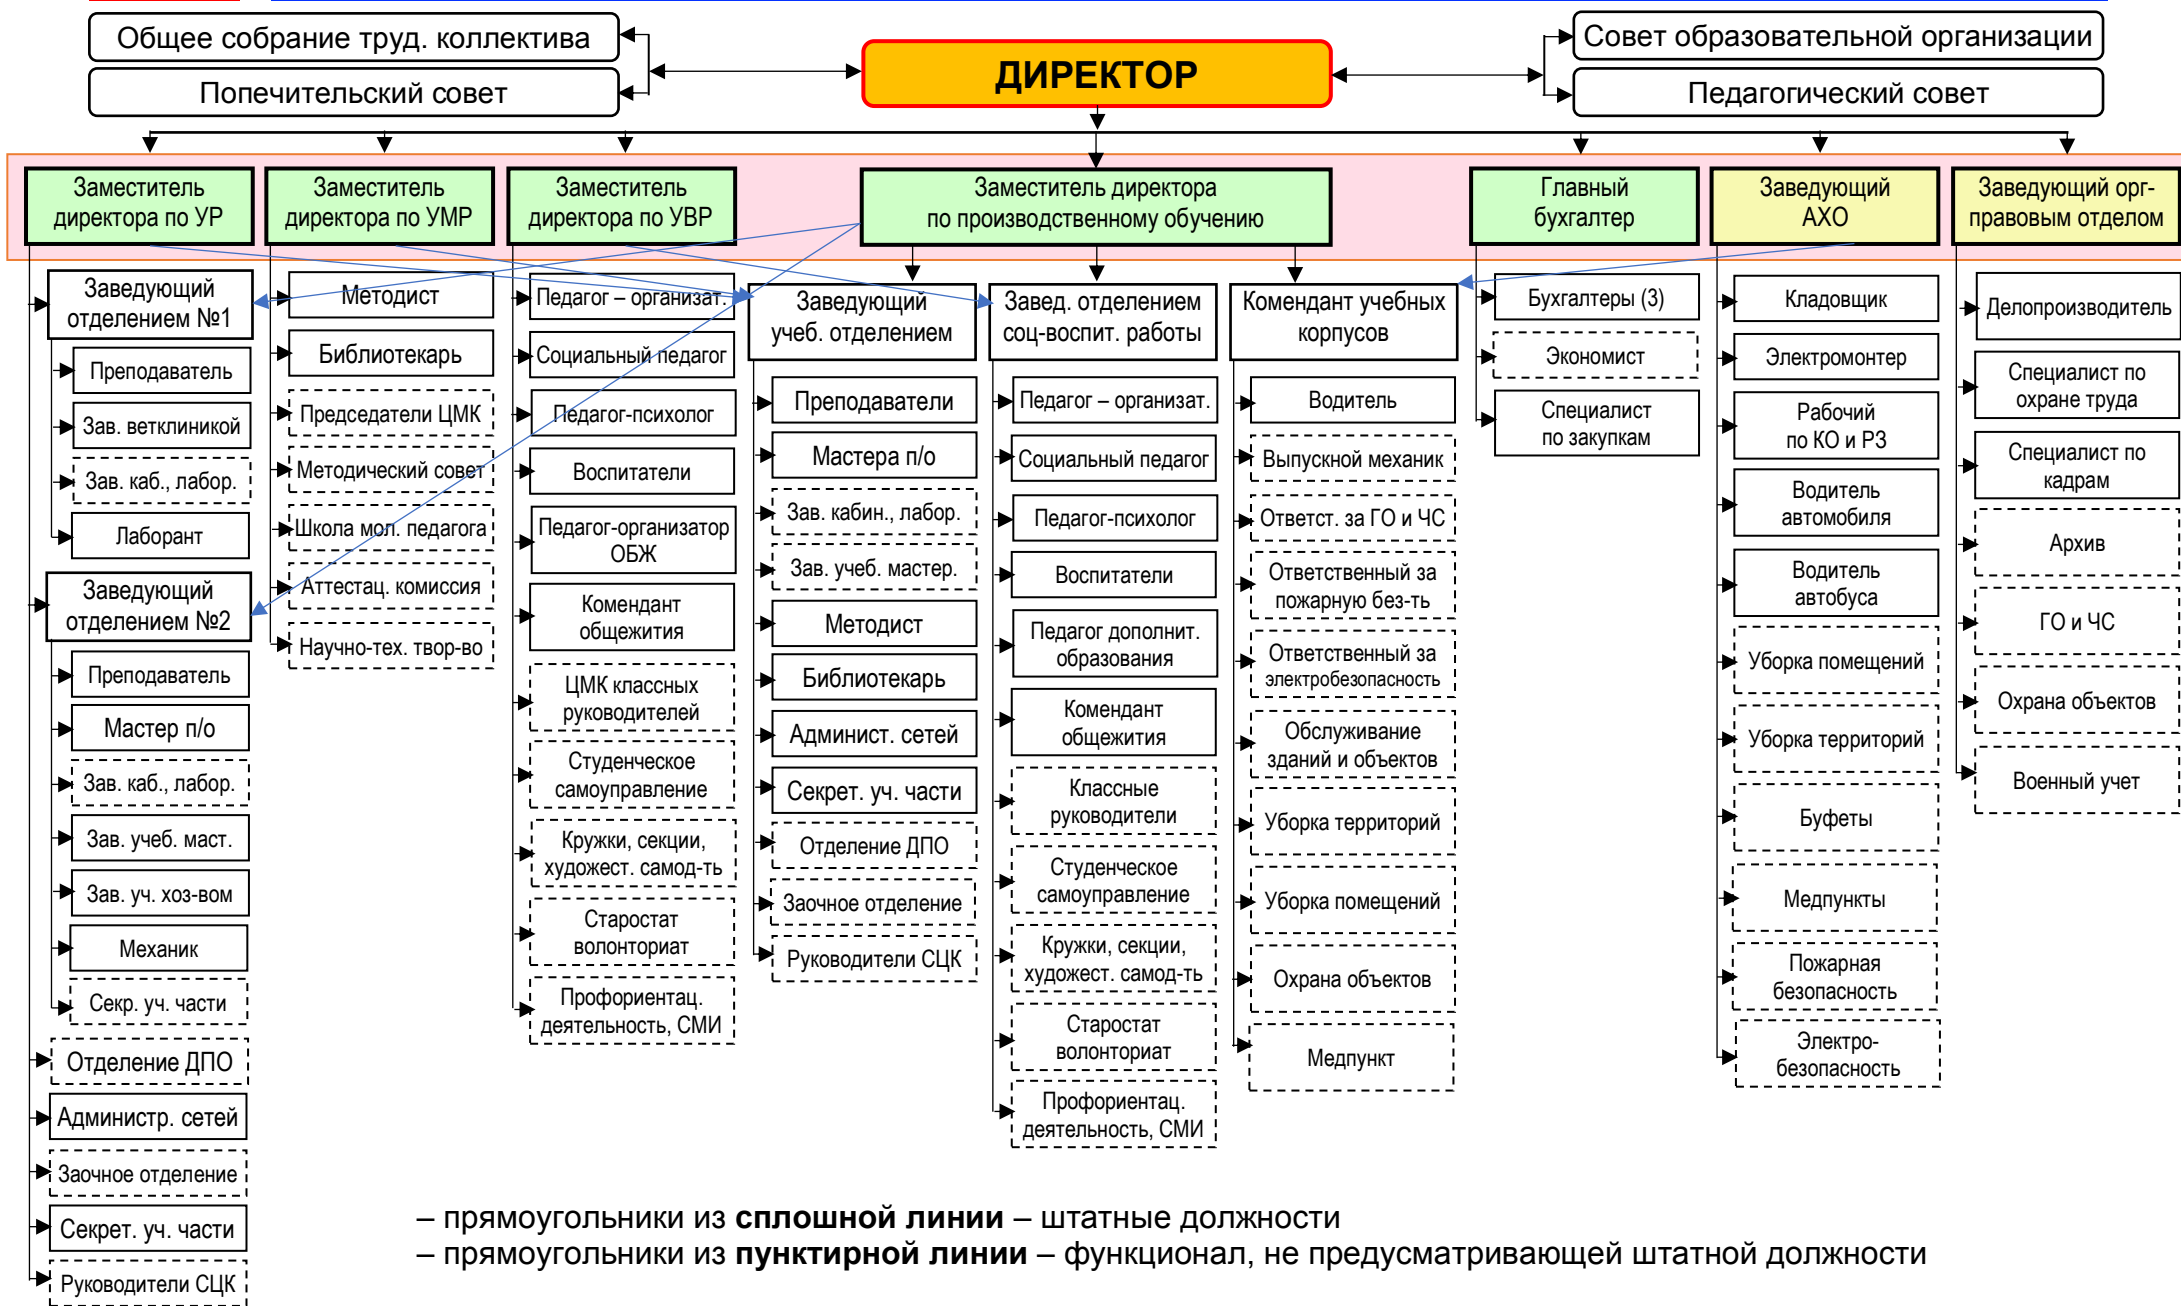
Общее собрание труд. коллектива
Попечительский совет

ДИРЕКТОР

Совет образовательной организации
Педагогический совет

Заместитель директора по УР
Заместитель директора по УМР
Заместитель директора по УВР
Заместитель директора по производственному обучению
Главный бухгалтер
Заведующий АХО
Заведующий орг-правовым отделом

Заведующий отделением №1
Преподаватель
Зав. ветклиникой
Зав. каб., лабор.
Лаборант
Заведующий отделением №2
Преподаватель
Мастер п/о
Зав. каб., лабор.
Зав. учеб. маст.
Зав. уч. хоз-вом
Механик
Секр. уч. части
Отделение ДПО
Администр. сетей
Заочное отделение
Секрет. уч. части
Руководители СЦК

Методист
Библиотекарь
Председатели ЦМК
Методический совет
Школа мол. педагога
Аттестац. комиссия
Научно-тех. твор-во

Педагог – организат.
Социальный педагог
Педагог-психолог
Воспитатели
Педагог-организатор ОБЖ
Комендант общежития
ЦМК классных руководителей
Студенческое самоуправление
Кружки, секции, художест. самод-ть
Старостат волонториат
Профориентац. деятельность, СМИ

Заведующий учеб. отделением
Преподаватели
Мастера п/о
Зав. кабин., лабор.
Зав. учеб. мастер.
Методист
Библиотекарь
Админист. сетей
Секрет. уч. части
Отделение ДПО
Заочное отделение
Руководители СЦК

Завед. отделением соц-воспит. работы
Педагог – организат.
Социальный педагог
Педагог-психолог
Воспитатели
Педагог дополнит. образования
Комендант общежития
Классные руководители
Студенческое самоуправление
Кружки, секции, художест. самод-ть
Старостат волонториат
Профориентац. деятельность, СМИ

Комендант учебных корпусов
Водитель
Выпускной механик
Ответст. за ГО и ЧС
Ответственный за пожарную без-ть
Ответственный за электробезопасность
Обслуживание зданий и объектов
Уборка территорий
Уборка помещений
Охрана объектов
Медпункт

Бухгалтеры (3)
Экономист
Специалист по закупкам

Кладовщик
Электромонтер
Рабочий по КО и РЗ
Водитель автомобиля
Водитель автобуса
Уборка помещений
Уборка территорий
Буфеты
Медпункты
Пожарная безопасность
Электро-безопасность

Делопроизводитель
Специалист по охране труда
Специалист по кадрам
Архив
ГО и ЧС
Охрана объектов
Военный учет

– прямоугольники из **сплошной линии** – штатные должности
– прямоугольники из **пунктирной линии** – функционал, не предусматривающей штатной должности